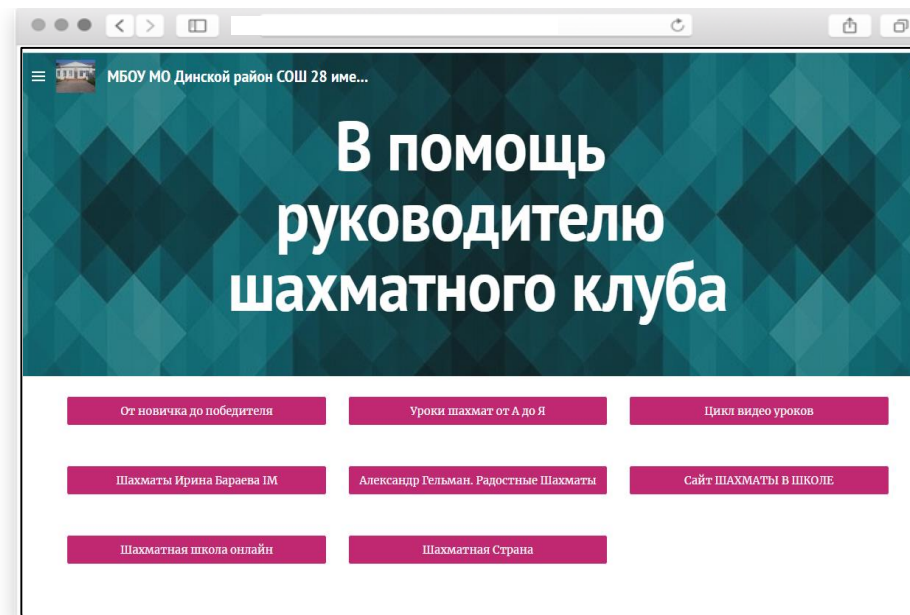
МБОУ МО Динской район СОШ 28 име...

В помощь руководителю шахматного клуба

От новичка до победителя

Уроки шахмат от А до Я

Цикл видео уроков

Шахматы Ирина Бараева IM

Александр Гельман. Радостные Шахматы

Сайт ШАХМАТЫ В ШКОЛЕ

Шахматная школа онлайн

Шахматная Страна